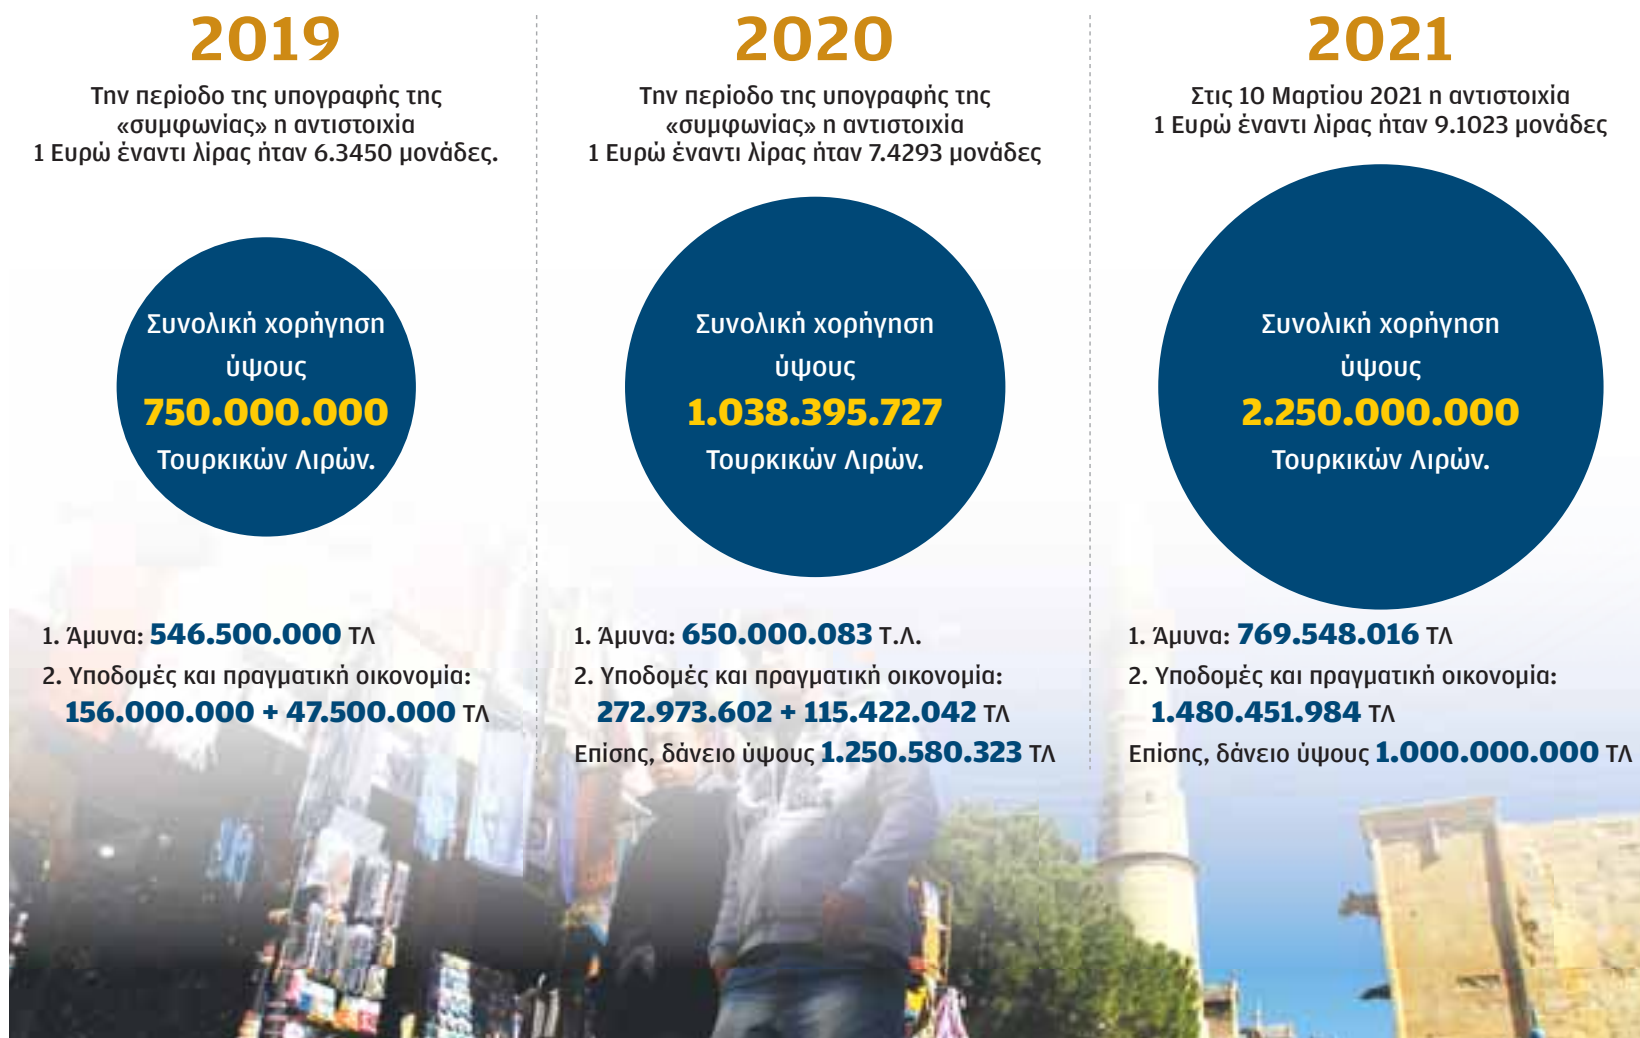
2019

Την περίοδο της υπογραφής της «συμφωνίας» η αντιστοιχία 1 Ευρώ έναντι λίρας ήταν 6.3450 μονάδες.

Συνολική χορήγηση ύψους 750.000.000 Τουρκικών Λιρών.

1. Άμυνα: 546.500.000 ΤΛ

2. Υποδομές και πραγματική οικονομία: 156.000.000 + 47.500.000 ΤΛ

2020

Την περίοδο της υπογραφής της «συμφωνίας» η αντιστοιχία 1 Ευρώ έναντι λίρας ήταν 7.4293 μονάδες

Συνολική χορήγηση ύψους 1.038.395.727 Τουρκικών Λιρών.

1. Άμυνα: 650.000.083 Τ.Λ.

2. Υποδομές και πραγματική οικονομία: 272.973.602 + 115.422.042 ΤΛ

Επίσης, δάνειο ύψους 1.250.580.323 ΤΛ

2021

Στις 10 Μαρτίου 2021 η αντιστοιχία 1 Ευρώ έναντι λίρας ήταν 9.1023 μονάδες

Συνολική χορήγηση ύψους 2.250.000.000 Τουρκικών Λιρών.

1. Άμυνα: 769.548.016 ΤΛ

2. Υποδομές και πραγματική οικονομία: 1.480.451.984 ΤΛ

Επίσης, δάνειο ύψους 1.000.000.000 ΤΛ